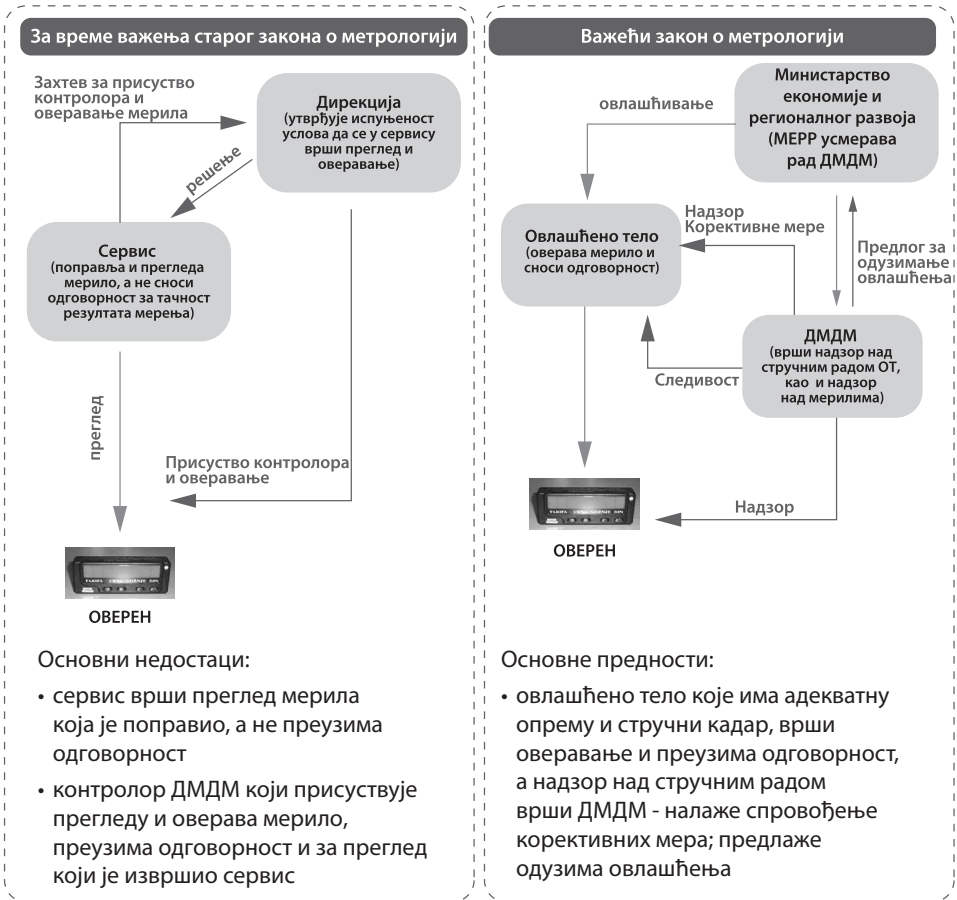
За време важења старог закона о метрологији

Захтев за присуство контролора и оверавање мерила

Дирекција
(утврђује испуњеност услова да се у сервису врши преглед и оверавање)

решење

Сервис
(поправља и прегледа мерило, а не сноси одговорност за тачност резултата мерења)

преглед

Присуство контролора и оверавање

TARIFA

ОВЕРЕН

Основни недостаци:

• сервис врши преглед мерила која је поправио, а не преузима одговорност

• контролор ДМДМ који присуствује прегледу и оверава мерило, преузима одговорност и за преглед који је извршио сервис

Важећи закон о метрологији

овлашћивање

Министарство економије и регионалног развоја (МЕРР усмерава рад ДМДМ)

Надзор
Корективне мере

Овлашћено тело
(оверава мерило и сноси одговорност)

Предлог за одузимање овлашћења

ДМДМ
(врши надзор над стручним радом ОТ, као и надзор над мерилима)

Следивост

Надзор

TARIFA

ОВЕРЕН

Основне предности:

• овлашћено тело које има адекватну опрему и стручни кадар, врши оверавање и преузима одговорност, а надзор над стручним радом врши ДМДМ - налаже спровођење корективних мера; предлаже одузима овлашћења